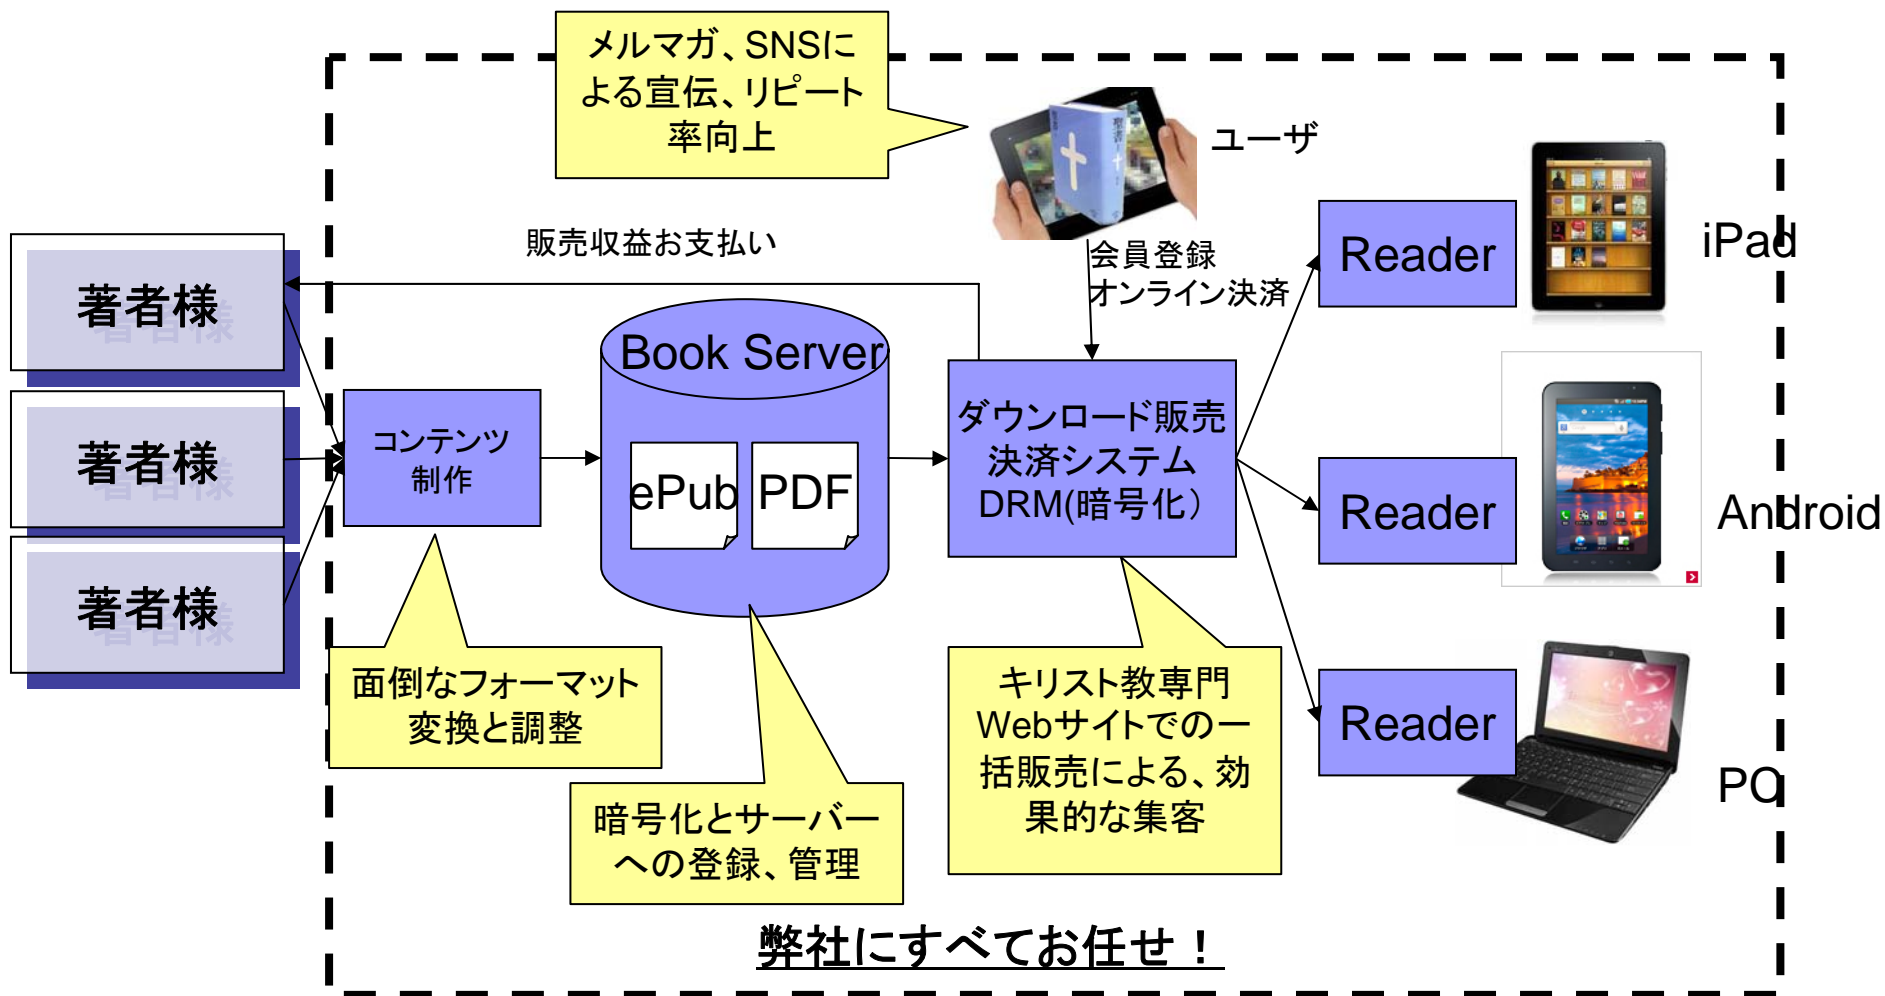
メルマガ、SNSによる宣伝、リピート率向上

ユーザ

販売収益お支払い

会員登録
オンライン決済

著者様

著者様

著者様

コンテンツ制作

Book Server

ePub

PDF

ダウンロード販売
決済システム
DRM(暗号化)

Reader

iPad

Reader

Android

Reader

PC

面倒なフォーマット変換と調整

暗号化とサーバーへの登録、管理

キリスト教専門Webサイトでの一括販売による、効果的な集客

弊社にすべてお任せ！